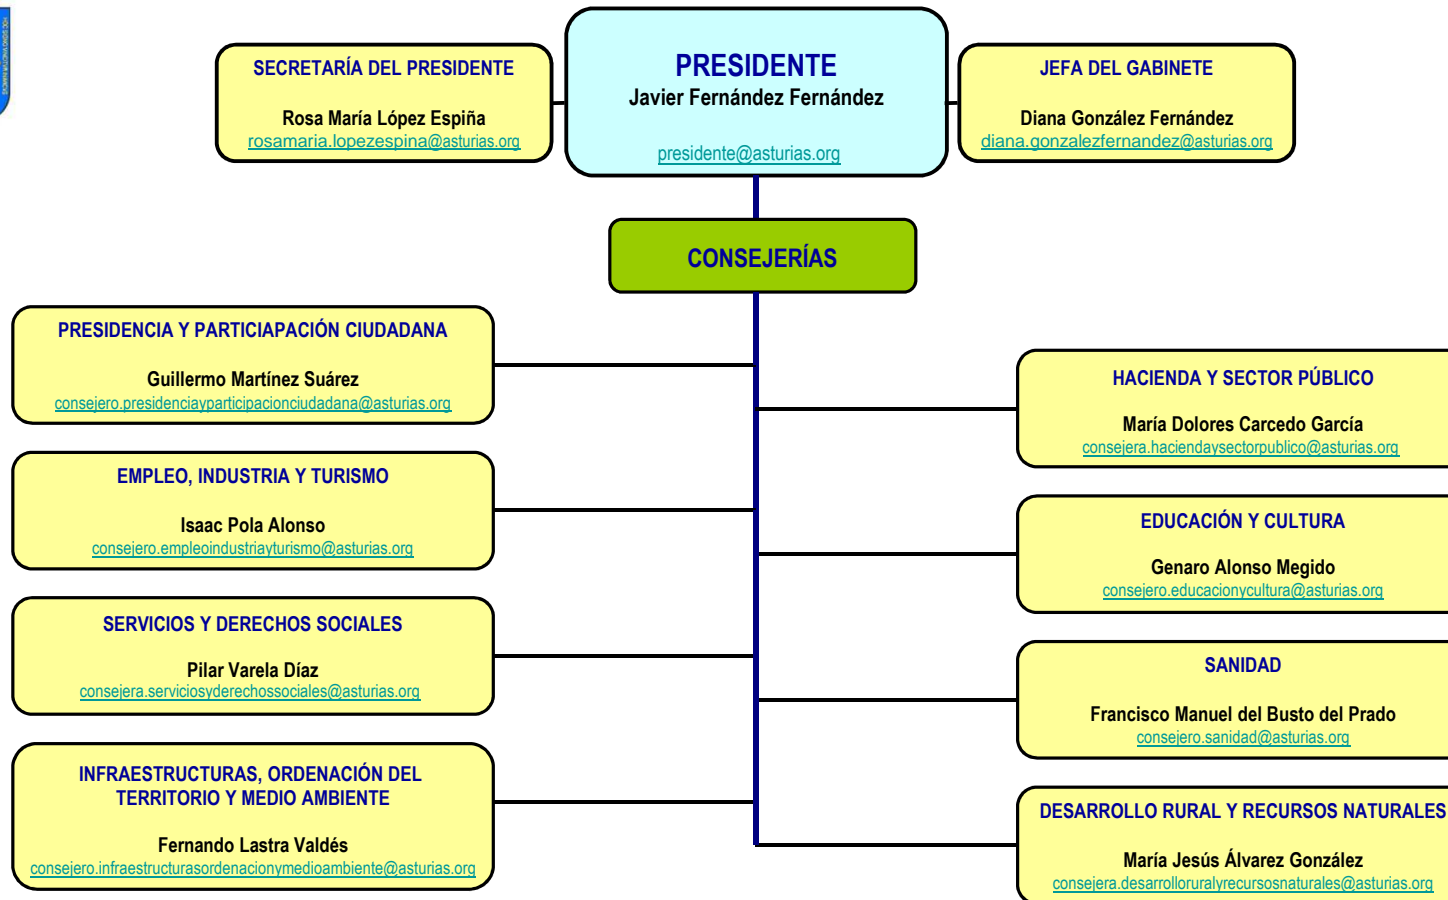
SECRETARÍA DEL PRESIDENTE

Rosa María López Espiña
rosamaria.lopezespina@asturias.org

PRESIDENTE
Javier Fernández Fernández

presidente@asturias.org

JEFA DEL GABINETE

Diana González Fernández
diana.gonzalezfernandez@asturias.org

CONSEJERÍAS

PRESIDENCIA Y PARTICIAPACIÓN CIUDADANA

Guillermo Martínez Suárez
consejero.presidenciayparticipacionciudadana@asturias.org

EMPLEO, INDUSTRIA Y TURISMO

Isaac Pola Alonso
consejero.empleoindustriayturismo@asturias.org

SERVICIOS Y DERECHOS SOCIALES

Pilar Varela Díaz
consejera.serviciosyderechossociales@asturias.org

INFRAESTRUCTURAS, ORDENACIÓN DEL TERRITORIO Y MEDIO AMBIENTE

Fernando Lastra Valdés
consejero.infraestructurasordenacionymedioambiente@asturias.org

HACIENDA Y SECTOR PÚBLICO

María Dolores Carcedo García
consejera.haciendaysectorpublico@asturias.org

EDUCACIÓN Y CULTURA

Genaro Alonso Megido
consejero.educacionycultura@asturias.org

SANIDAD

Francisco Manuel del Busto del Prado
consejero.sanidad@asturias.org

DESARROLLO RURAL Y RECURSOS NATURALES

María Jesús Álvarez González
consejera.desarrolloruralyrecursosnaturales@asturias.org